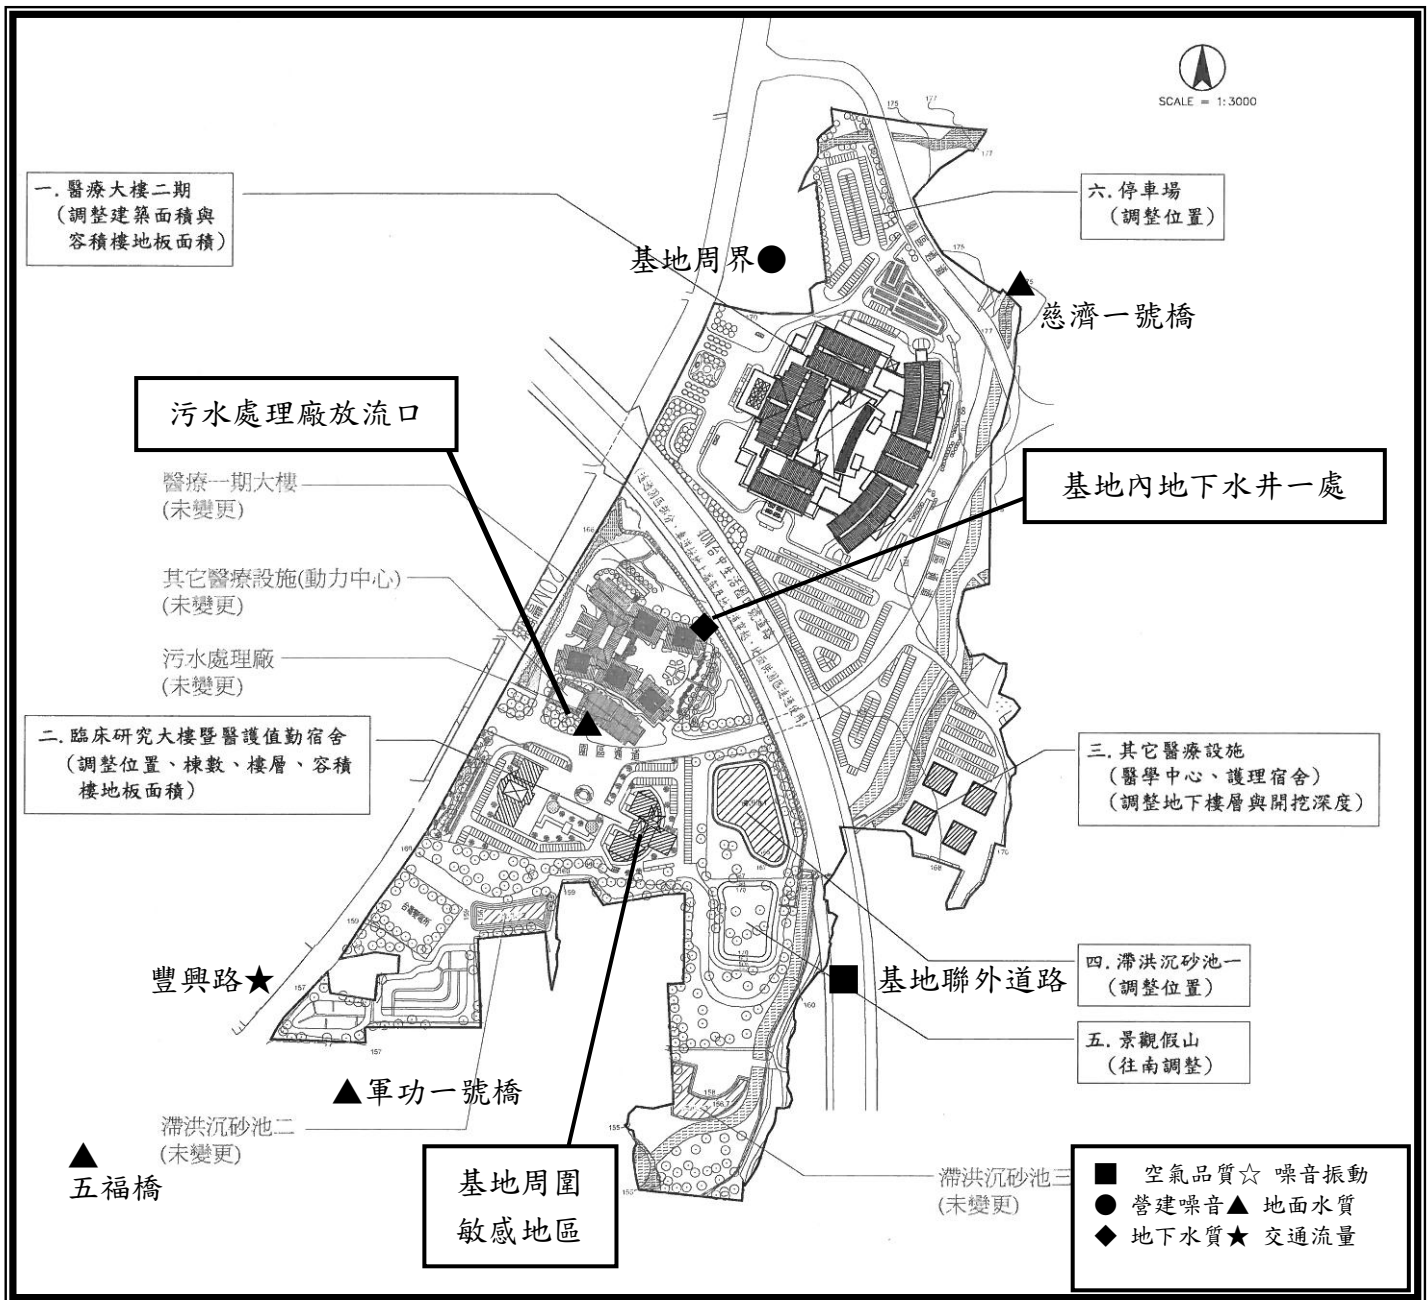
SCALE = 1:3000

一.醫療大樓二期
(調整建築面積與容積樓地板面積)

六.停車場
(調整位置)

基地周界●

▲慈濟一號橋

污水處理廠放流口

基地內地下水井一處

醫療一期大樓
(未變更)

其它醫療設施(動力中心)
(未變更)

污水處理廠
(未變更)

二.臨床研究大樓暨醫護值勤宿舍
(調整位置、棟數、樓層、容積樓地板面積)

三.其它醫療設施
(醫學中心、護理宿舍)
(調整地下樓層與開挖深度)

豐興路★

■ 基地聯外道路

四.滯洪沉砂池一
(調整位置)

五.景觀假山
(往南調整)

▲軍功一號橋

滯洪沉砂池二
(未變更)

▲
五福橋

基地周圍
敏感地區

滯洪沉砂池三
(未變更)

■ 空氣品質☆ 噪音振動
● 營建噪音▲ 地面水質
◆ 地下水質★ 交通流量